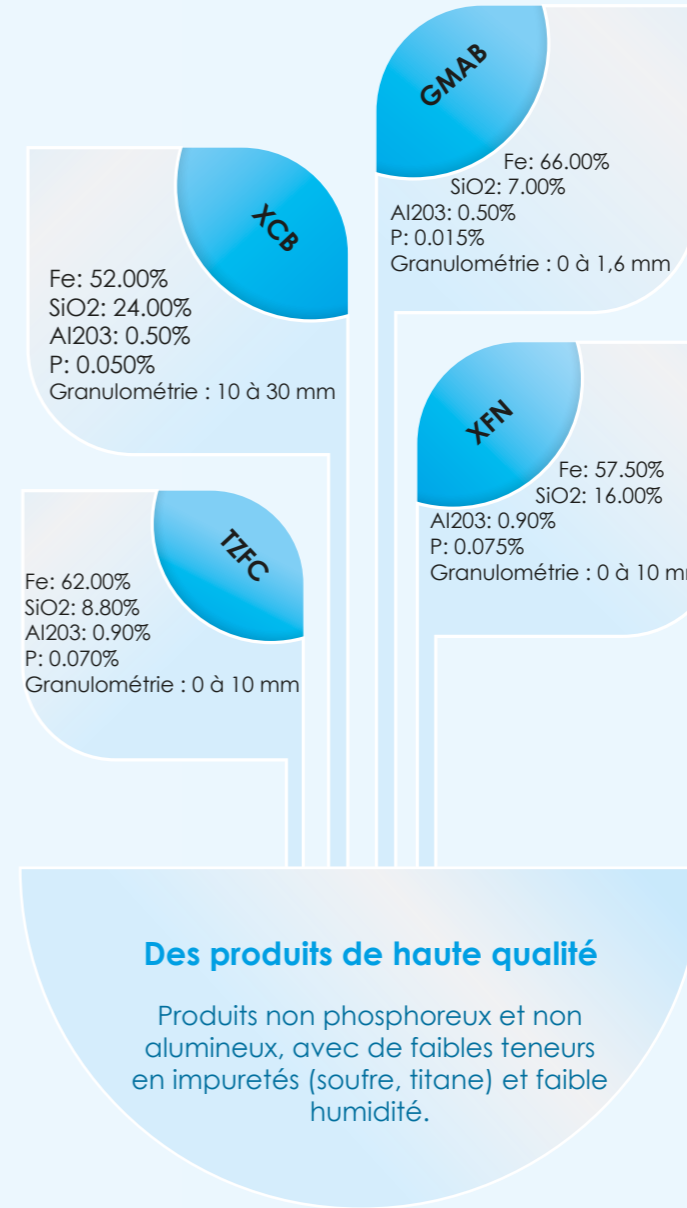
GMAB

Fe: 66.00%
SiO2: 7.00%
Al203: 0.50%
P: 0.015%
Granulométrie : 0 à 1,6 mm

XCB

Fe: 52.00%
SiO2: 24.00%
Al203: 0.50%
P: 0.050%
Granulométrie : 10 à 30 mm

XFN

Fe: 57.50%
SiO2: 16.00%
Al203: 0.90%
P: 0.075%
Granulométrie : 0 à 10 m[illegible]

TZFC

Fe: 62.00%
SiO2: 8.80%
Al203: 0.90%
P: 0.070%
Granulométrie : 0 à 10 mm

Des produits de haute qualité

Produits non phosphoreux et non alumineux, avec de faibles teneurs en impuretés (soufre, titane) et faible humidité.